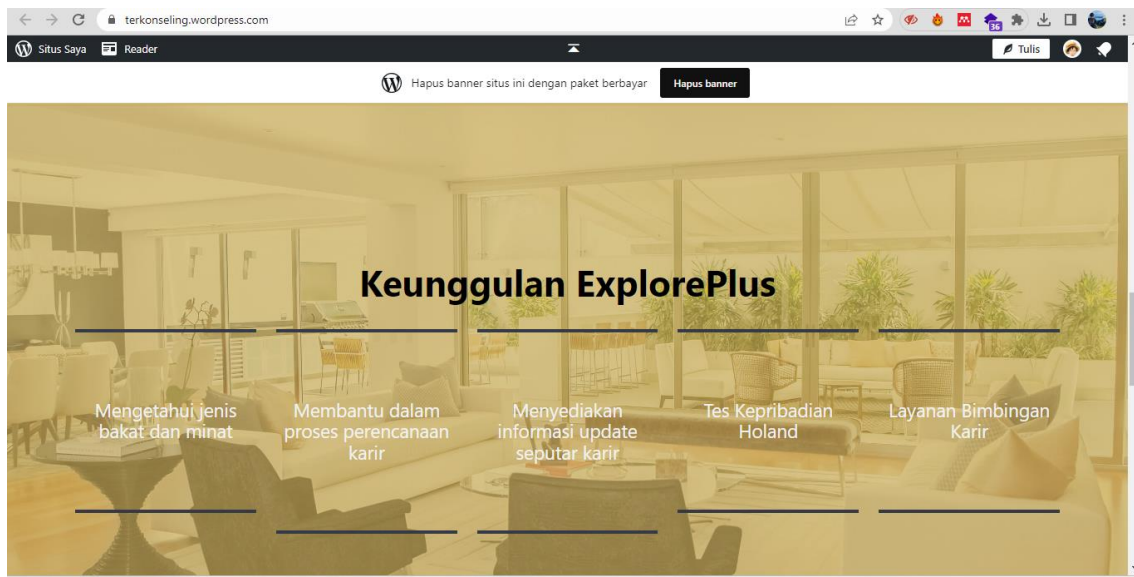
terkonseling.wordpress.com

Situs Saya Reader

Tulis

Hapus banner situs ini dengan paket berbayar Hapus banner

Keunggulan ExplorePlus

Mengetahui jenis bakat dan minat

Membantu dalam proses perencanaan karir

Menyediakan informasi update seputar karir

Tes Kepribadian Holand

Layanan Bimbingan Karir